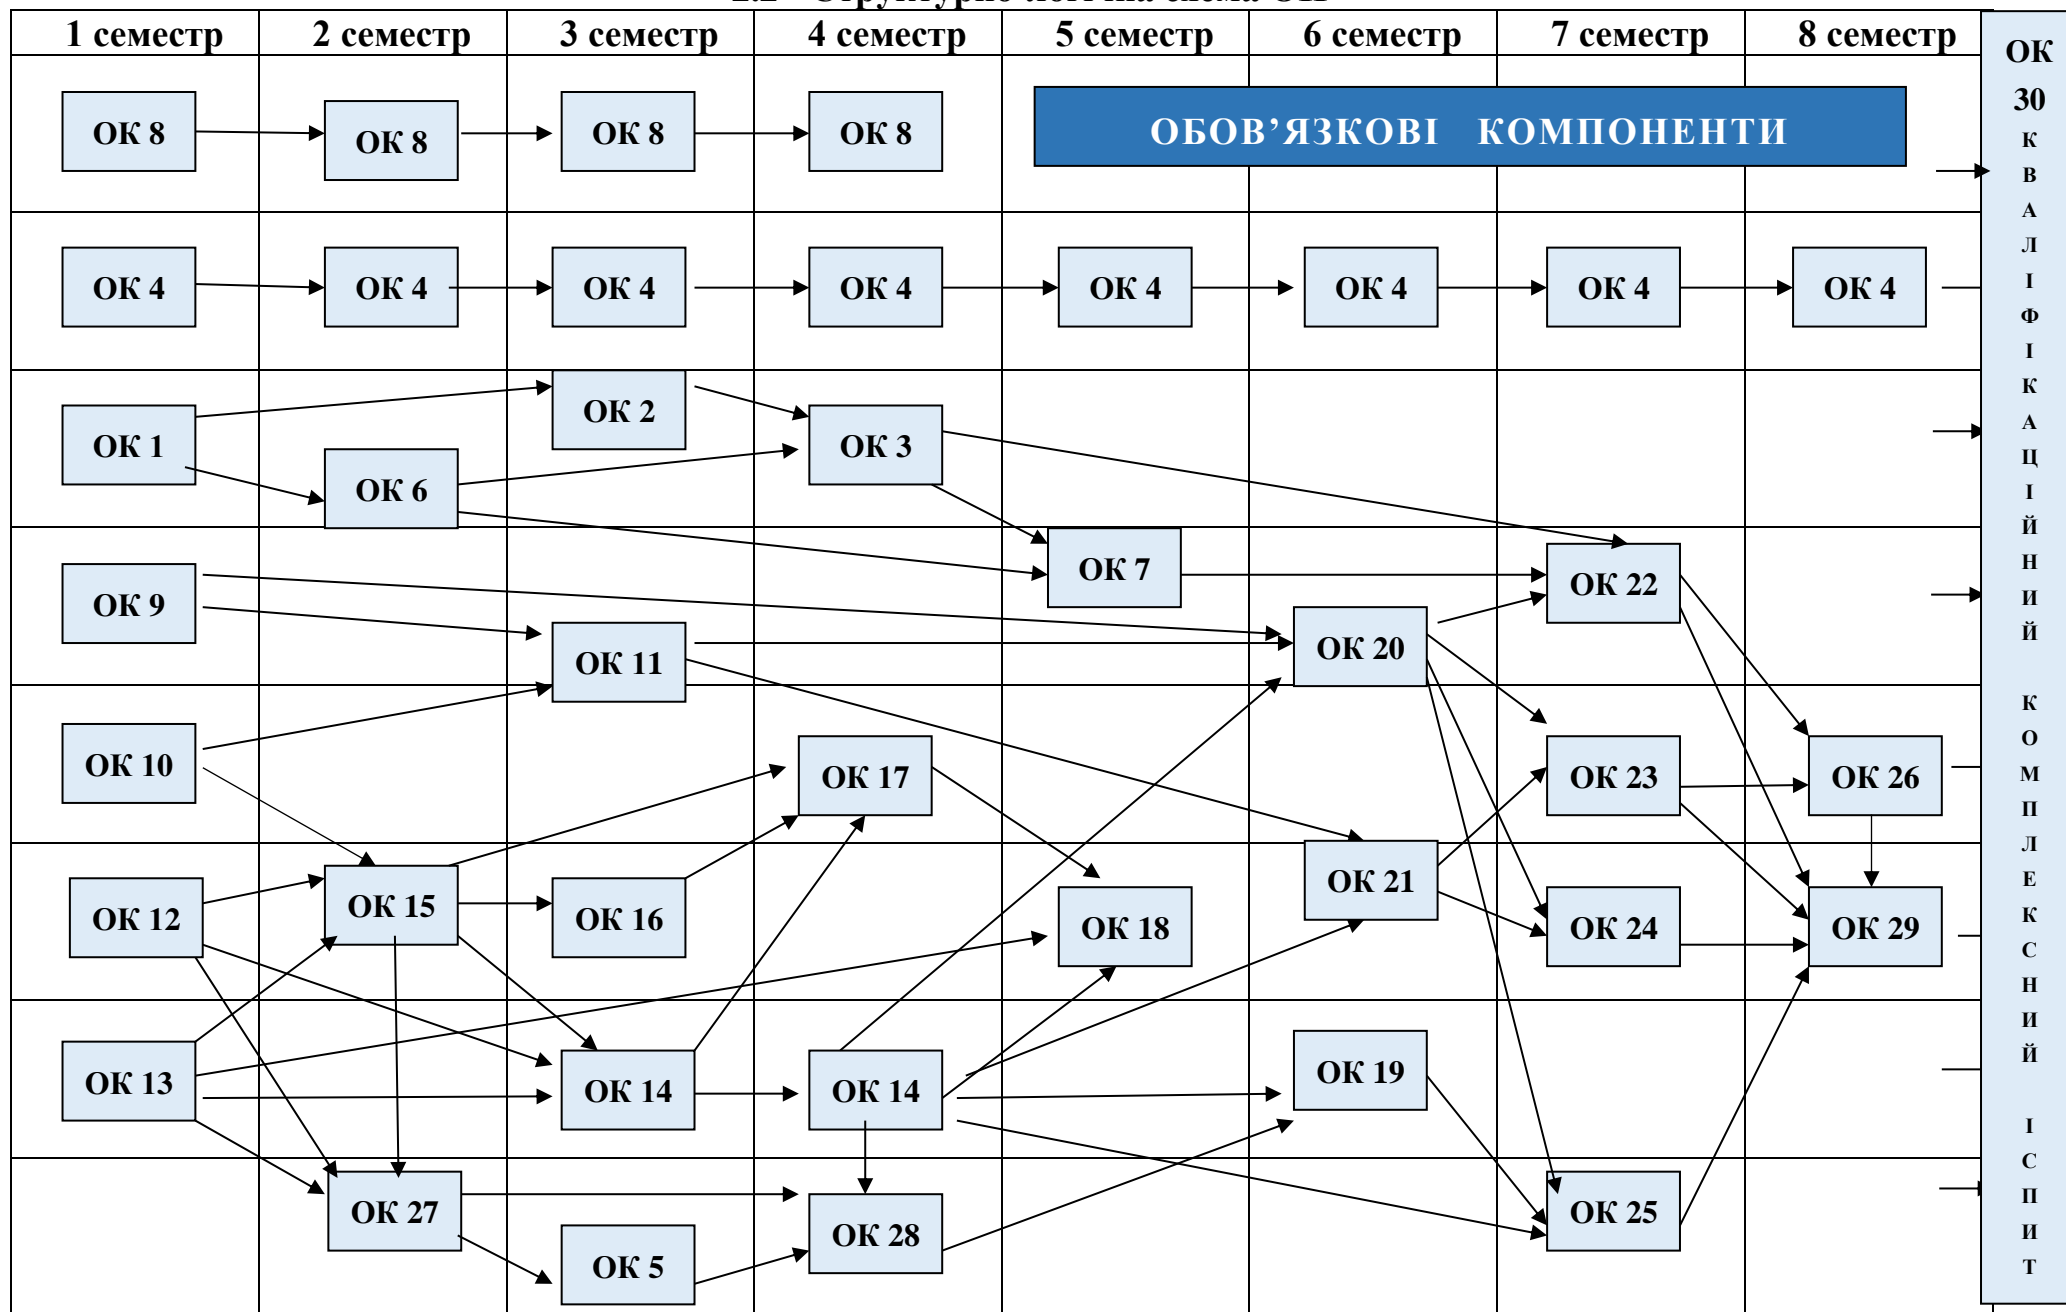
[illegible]

| 1 семестр | 2 семестр | 3 семестр | 4 семестр | 5 семестр | 6 семестр | 7 семестр | 8 семестр |
|---|---|---|---|---|---|---|---|

ОК 8 ОК 8 ОК 8 ОК 8

ОБОВ'ЯЗКОВІ КОМПОНЕНТИ

ОК 4 ОК 4 ОК 4 ОК 4 ОК 4 ОК 4 ОК 4 ОК 4

ОК 1 ОК 2 ОК 6 ОК 3

ОК 7 ОК 22

ОК 9 ОК 11 ОК 20

ОК 10 ОК 17 ОК 23 ОК 26

ОК 12 ОК 15 ОК 16 ОК 18 ОК 21 ОК 24 ОК 29

ОК 13 ОК 14 ОК 14 ОК 19

ОК 27 ОК 5 ОК 28 ОК 25

ОК 30 кваліфікаційний комплексний іспит